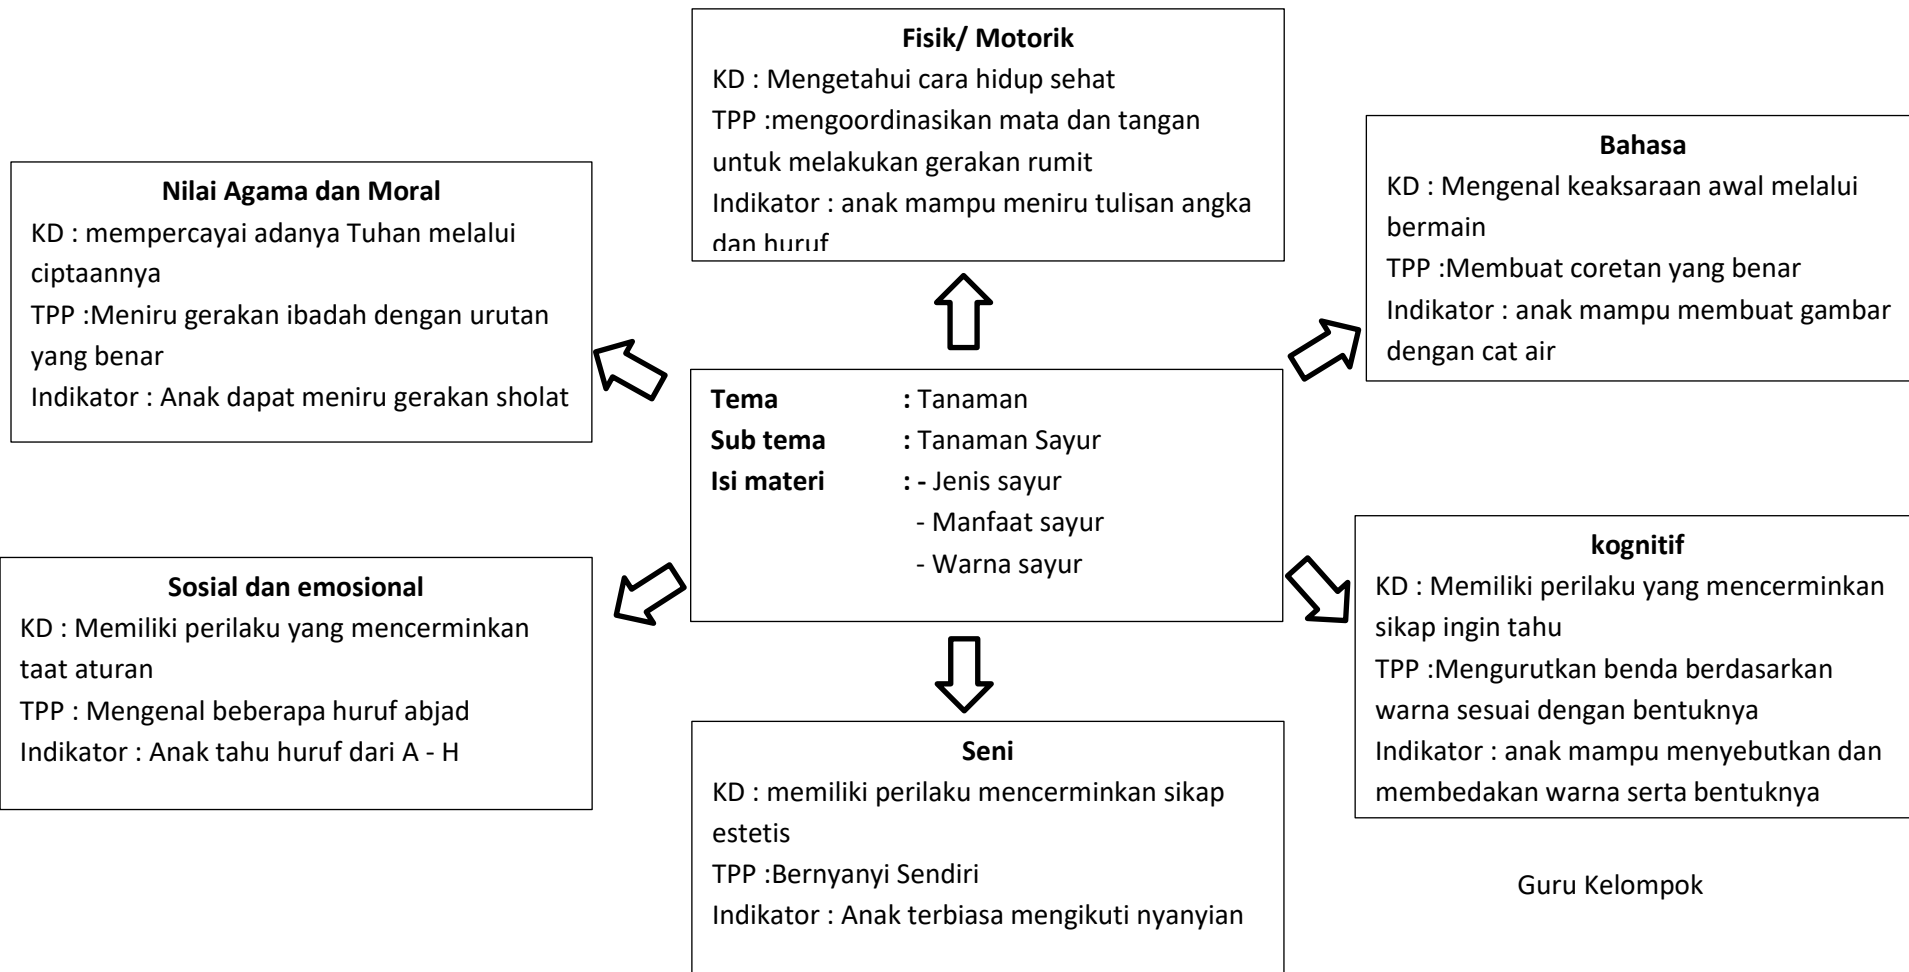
**Fisik/ Motorik**
KD : Mengetahui cara hidup sehat
TPP :mengoordinasikan mata dan tangan untuk melakukan gerakan rumit
Indikator : anak mampu meniru tulisan angka dan huruf

**Nilai Agama dan Moral**
KD : mempercayai adanya Tuhan melalui ciptaannya
TPP :Meniru gerakan ibadah dengan urutan yang benar
Indikator : Anak dapat meniru gerakan sholat

**Bahasa**
KD : Mengenal keaksaraan awal melalui bermain
TPP :Membuat coretan yang benar
Indikator : anak mampu membuat gambar dengan cat air

**Tema** : Tanaman
**Sub tema** : Tanaman Sayur
**Isi materi** : - Jenis sayur
- Manfaat sayur
- Warna sayur

**Sosial dan emosional**
KD : Memiliki perilaku yang mencerminkan taat aturan
TPP : Mengenal beberapa huruf abjad
Indikator : Anak tahu huruf dari A - H

**kognitif**
KD : Memiliki perilaku yang mencerminkan sikap ingin tahu
TPP :Mengurutkan benda berdasarkan warna sesuai dengan bentuknya
Indikator : anak mampu menyebutkan dan membedakan warna serta bentuknya

**Seni**
KD : memiliki perilaku mencerminkan sikap estetis
TPP :Bernyanyi Sendiri
Indikator : Anak terbiasa mengikuti nyanyian

Guru Kelompok